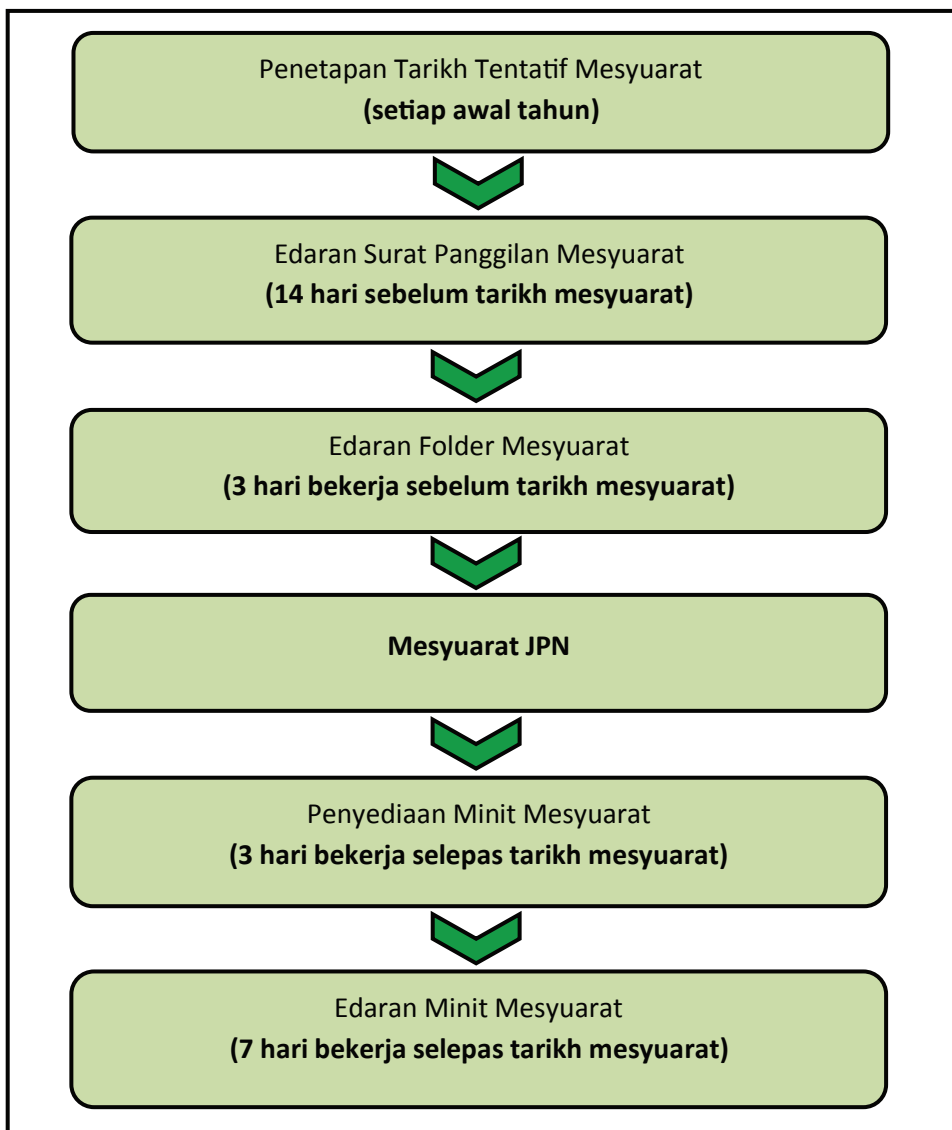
Penetapan Tarikh Tentatif Mesyuarat
**(setiap awal tahun)**

Edaran Surat Panggilan Mesyuarat
**(14 hari sebelum tarikh mesyuarat)**

Edaran Folder Mesyuarat
**(3 hari bekerja sebelum tarikh mesyuarat)**

**Mesyuarat JPN**

Penyediaan Minit Mesyuarat
**(3 hari bekerja selepas tarikh mesyuarat)**

Edaran Minit Mesyuarat
**(7 hari bekerja selepas tarikh mesyuarat)**